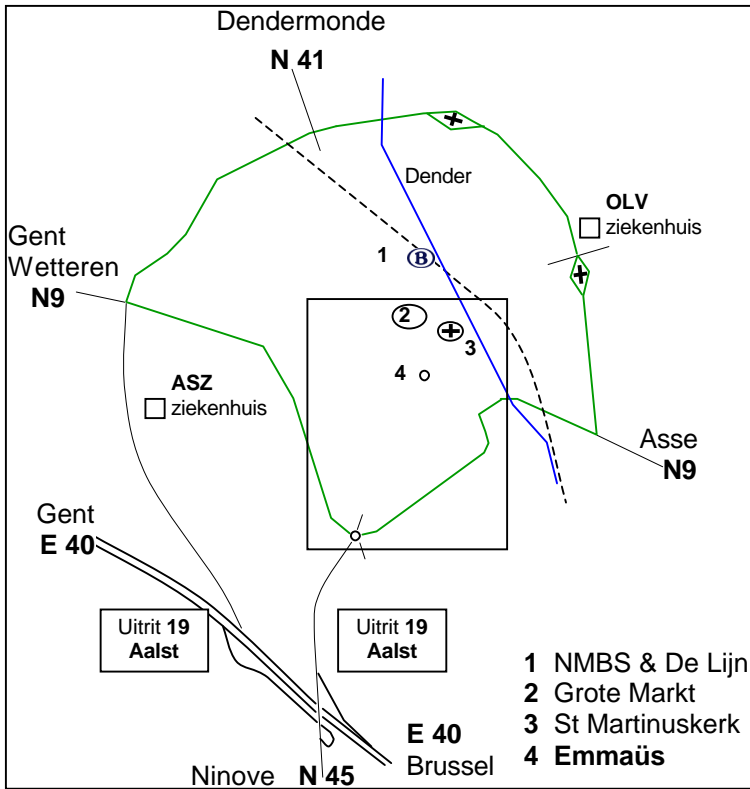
Dendermonde
N 41

Dender

OLV
ziekenhuis

Gent
Wetteren
N9

1
B
2
3
4

ASZ
ziekenhuis

Asse
N9

Gent
E 40

Uitrit 19
Aalst

Uitrit 19
Aalst

E 40
Brussel

Ninove N 45

1 NMBS & De Lijn
2 Grote Markt
3 St Martinuskerk
4 Emmaüs